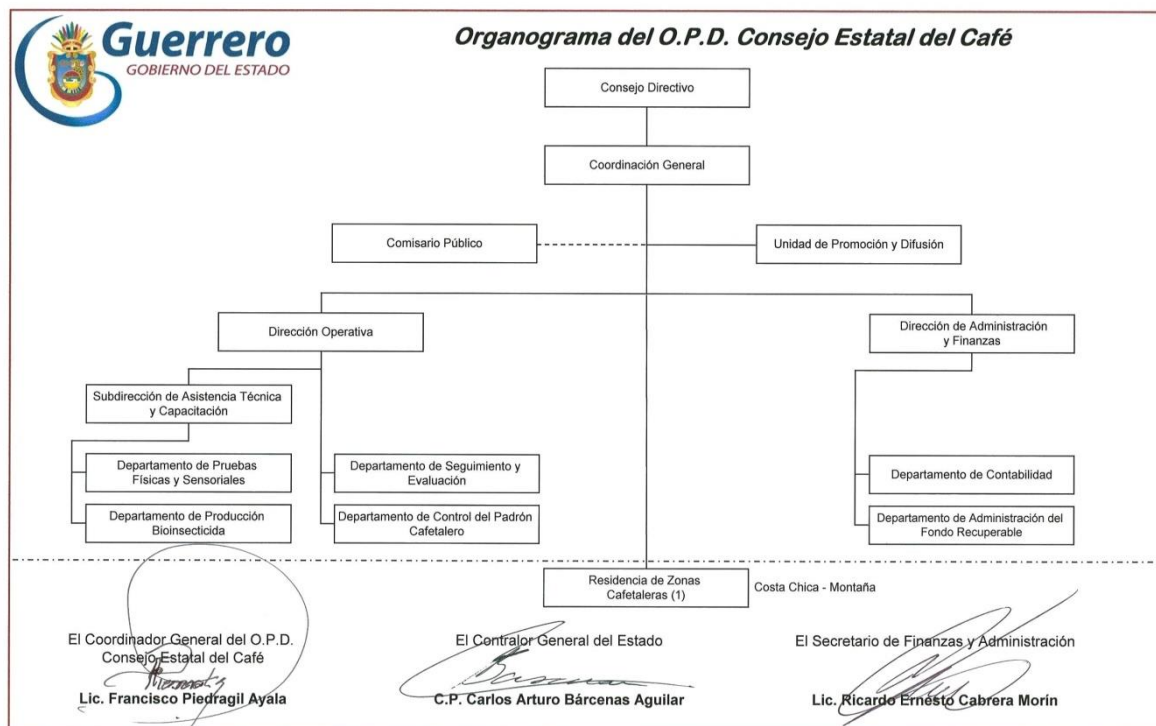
Guerrero
GOBIERNO DEL ESTADO

Organograma del O.P.D. Consejo Estatal del Café

Consejo Directivo

Coordinación General

Comisario Público

Unidad de Promoción y Difusión

Dirección Operativa

Dirección de Administración y Finanzas

Subdirección de Asistencia Técnica y Capacitación

Departamento de Pruebas Físicas y Sensoriales

Departamento de Producción Bioinsecticida

Departamento de Seguimiento y Evaluación

Departamento de Control del Padrón Cafetalero

Departamento de Contabilidad

Departamento de Administración del Fondo Recuperable

Residencia de Zonas Cafetaleras (1)

Costa Chica - Montaña

El Coordinador General del O.P.D. Consejo Estatal del Café

Lic. Francisco Piedragil Ayala

El Contralor General del Estado

C.P. Carlos Arturo Bárcenas Aguilar

El Secretario de Finanzas y Administración

Lic. Ricardo Ernesto Cabrera Morín